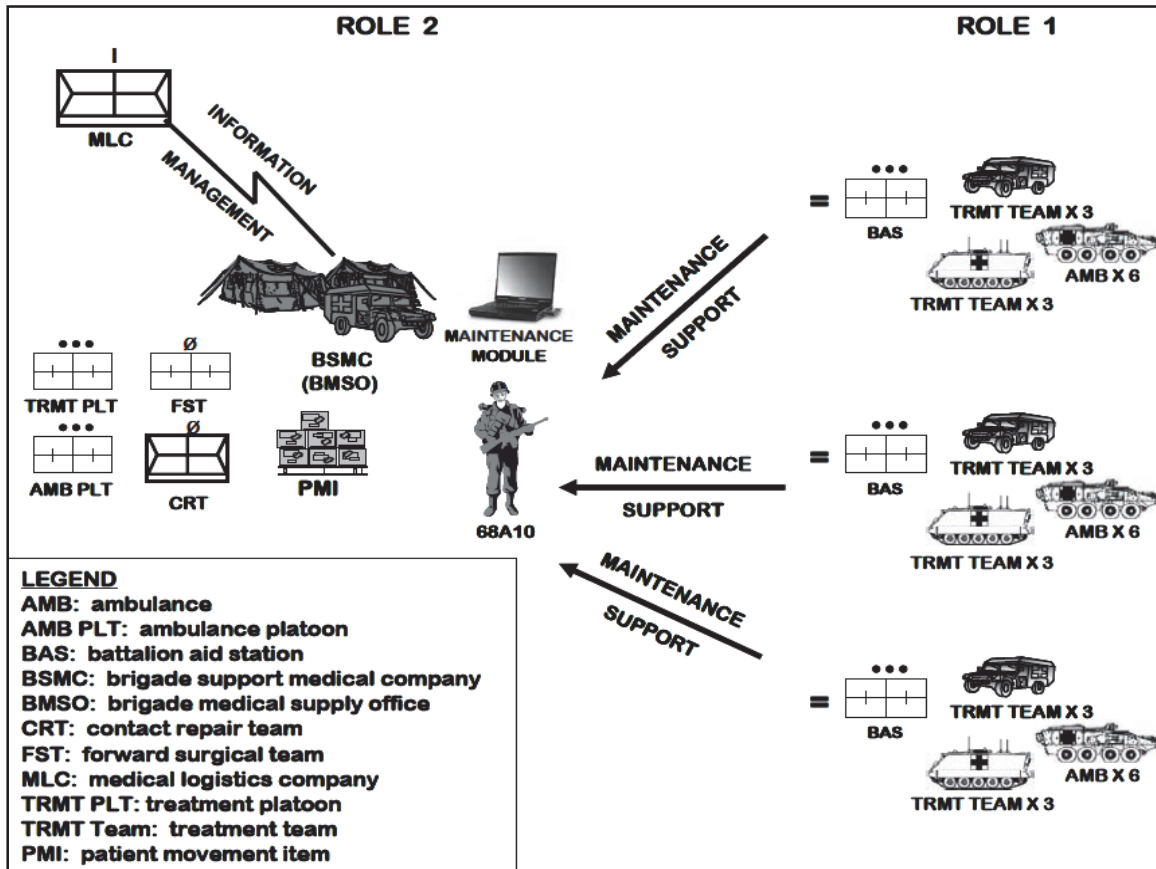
ROLE 2

ROLE 1

I

MLC

INFORMATION

MANAGEMENT

BSMC (BMSO)

MAINTENANCE MODULE

•••

TRMT PLT

Ø

FST

•••

AMB PLT

Ø

CRT

PMI

68A10

MAINTENANCE SUPPORT

MAINTENANCE SUPPORT

MAINTENANCE SUPPORT

=

•••

BAS

TRMT TEAM X 3

AMB X 6

TRMT TEAM X 3

=

•••

BAS

TRMT TEAM X 3

AMB X 6

TRMT TEAM X 3

=

•••

BAS

TRMT TEAM X 3

AMB X 6

TRMT TEAM X 3

LEGEND
AMB: ambulance
AMB PLT: ambulance platoon
BAS: battalion aid station
BSMC: brigade support medical company
BMSO: brigade medical supply office
CRT: contact repair team
FST: forward surgical team
MLC: medical logistics company
TRMT PLT: treatment platoon
TRMT Team: treatment team
PMI: patient movement item